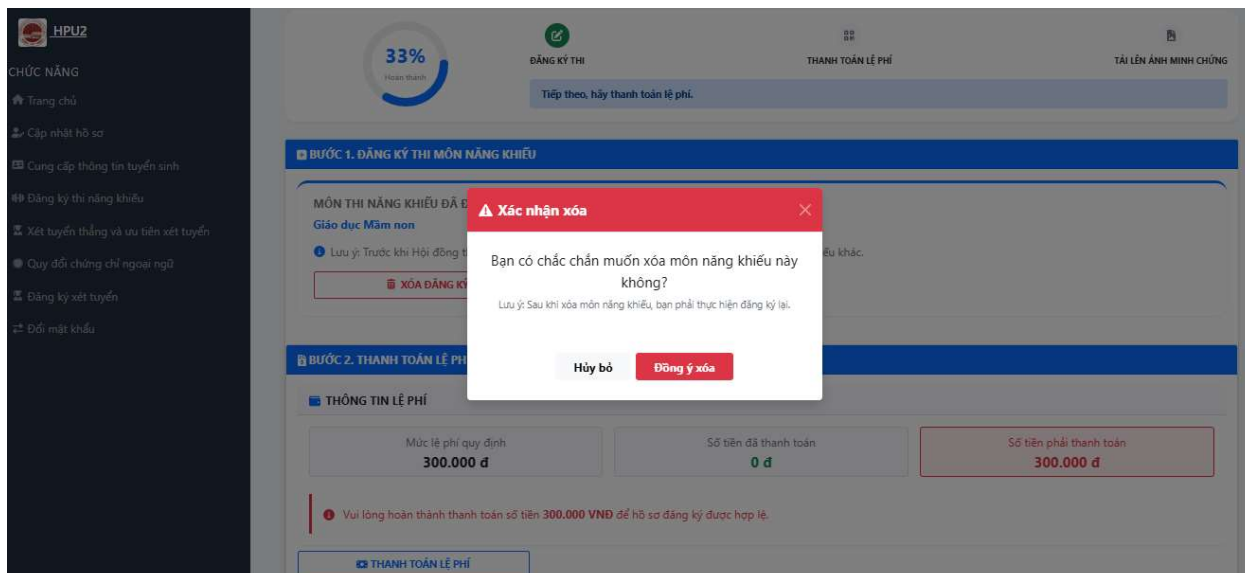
HPU2

CHỨC NĂNG

Trang chủ

Cập nhật hồ sơ

Cung cấp thông tin tuyển sinh

Đăng ký thi năng khiếu

Xét tuyển thẳng và ưu tiên xét tuyển

Quy đổi chứng chỉ ngoại ngữ

Đăng ký xét tuyển

Đổi mật khẩu

33%
Hoàn thành

ĐĂNG KÝ THI

THANH TOÁN LỆ PHÍ

TẢI LÊN ẢNH MINH CHỨNG

Tiếp theo, hãy thanh toán lệ phí.

BƯỚC 1. ĐĂNG KÝ THI MÔN NĂNG KHIẾU

MÔN THI NĂNG KHIẾU ĐÃ Đ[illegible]

Giáo dục Mầm non

Lưu ý: Trước khi Hội đồng t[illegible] ếu khác.

XÓA ĐĂNG KÝ

Xác nhận xóa

Bạn có chắc chắn muốn xóa môn năng khiếu này không?

Lưu ý: Sau khi xóa môn năng khiếu, bạn phải thực hiện đăng ký lại.

Hủy bỏ

Đồng ý xóa

BƯỚC 2. THANH TOÁN LỆ PH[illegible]

THÔNG TIN LỆ PHÍ

| Mức lệ phí quy định | Số tiền đã thanh toán | Số tiền phải thanh toán |
|---|---|---|
| 300.000 đ | 0 đ | 300.000 đ |

Vui lòng hoàn thành thanh toán số tiền 300.000 VNĐ để hồ sơ đăng ký được hợp lệ.

THANH TOÁN LỆ PHÍ